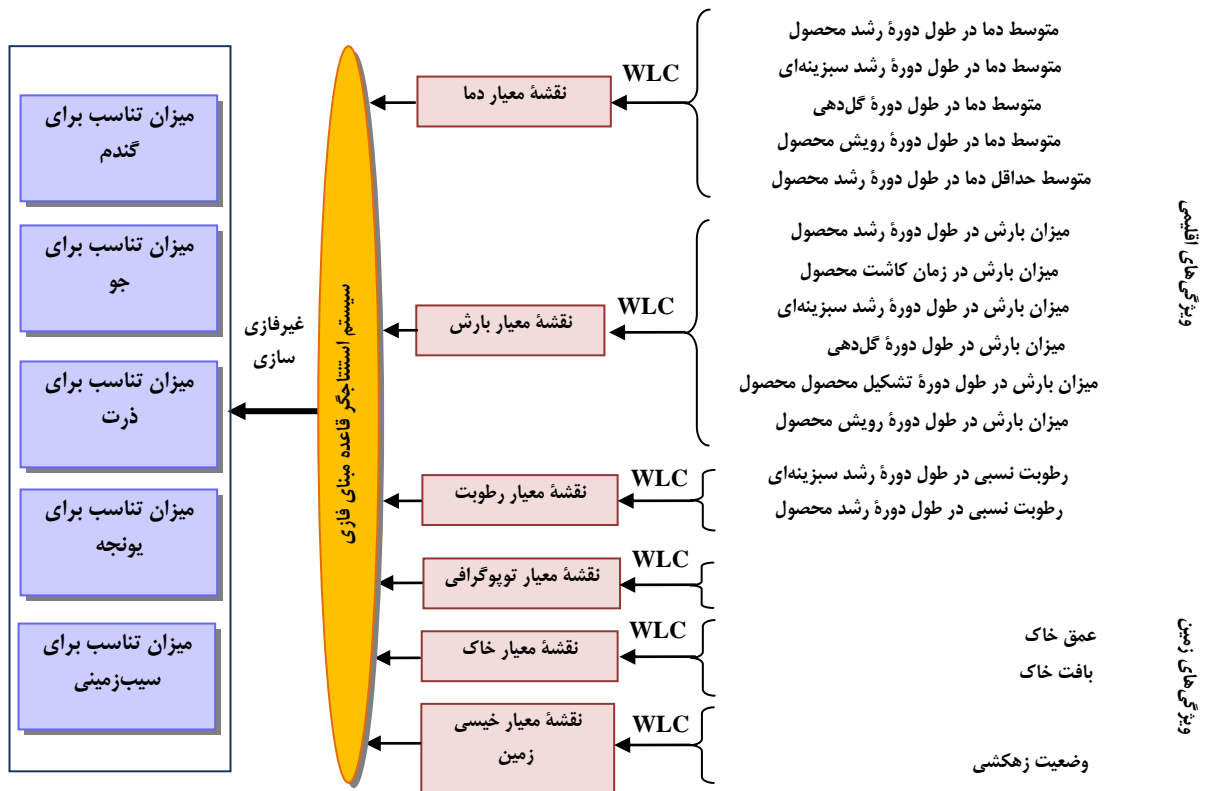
ویژگی‌های اقلیمی

متوسط دما در طول دورهٔ رشد محصول
متوسط دما در طول دورهٔ رشد سبزینه‌ای
متوسط دما در طول دورهٔ گل‌دهی
متوسط دما در طول دورهٔ رویش محصول
متوسط حداقل دما در طول دورهٔ رشد محصول

WLC
نقشهٔ معیار دما

میزان بارش در طول دورهٔ رشد محصول
میزان بارش در زمان کاشت محصول
میزان بارش در طول دورهٔ رشد سبزینه‌ای
میزان بارش در طول دورهٔ گل‌دهی
میزان بارش در طول دورهٔ تشکیل محصول محصول
میزان بارش در طول دورهٔ رویش محصول

WLC
نقشهٔ معیار بارش

رطوبت نسبی در طول دورهٔ رشد سبزینه‌ای
رطوبت نسبی در طول دورهٔ رشد محصول

WLC
نقشهٔ معیار رطوبت

WLC
نقشهٔ معیار توپوگرافی

ویژگی‌های زمین

عمق خاک
بافت خاک

WLC
نقشهٔ معیار خاک

وضعیت زهکشی

WLC
نقشهٔ معیار خیسی زمین

سیستم استنتاجگر قاعده مبنای فازی

غیرفازی سازی

میزان تناسب برای گندم

میزان تناسب برای جو

میزان تناسب برای ذرت

میزان تناسب برای یونجه

میزان تناسب برای سیب‌زمینی